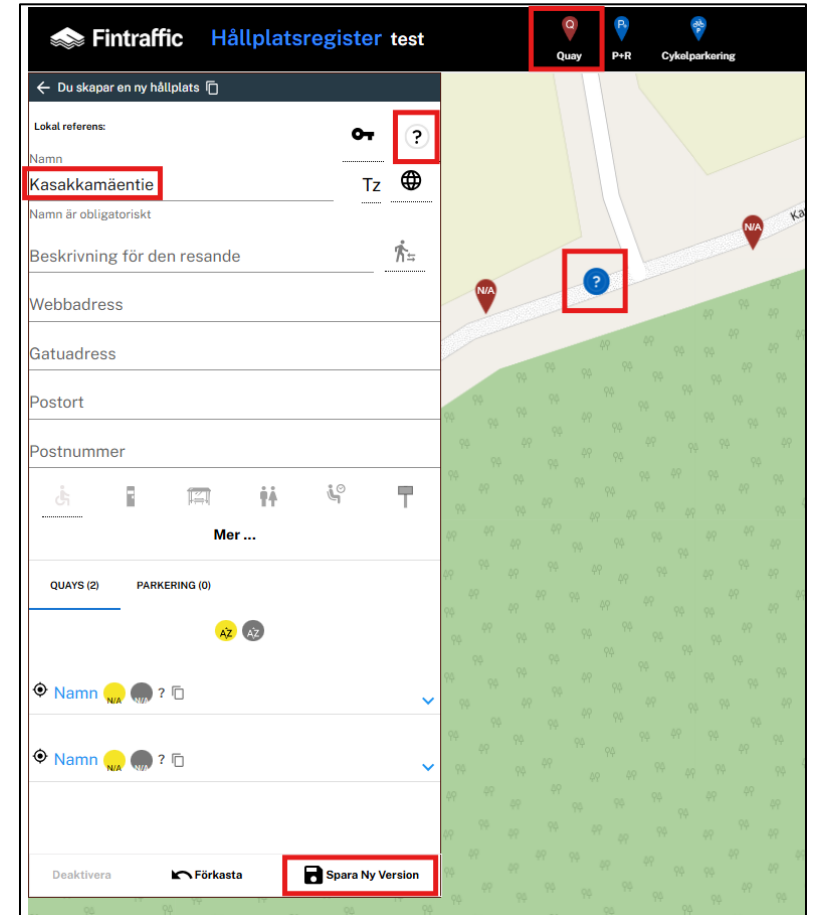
Fintraffic Hållplatsregister test

Q
Quay
P+R
Cykelparkering

Du skapar en ny hållplats

Lokal referens:

?

Namn
Kasakkamäentie
Tz
Namn är obligatoriskt

Beskrivning för den resande

Webbadress

Gatuadress

Postort

Postnummer

Mer ...

QUAYS (2)
PARKERING (0)

Namn N/A N/A ?

Namn N/A N/A ?

Deaktivera
Förkasta
Spara Ny Version

N/A
?
N/A
Ka